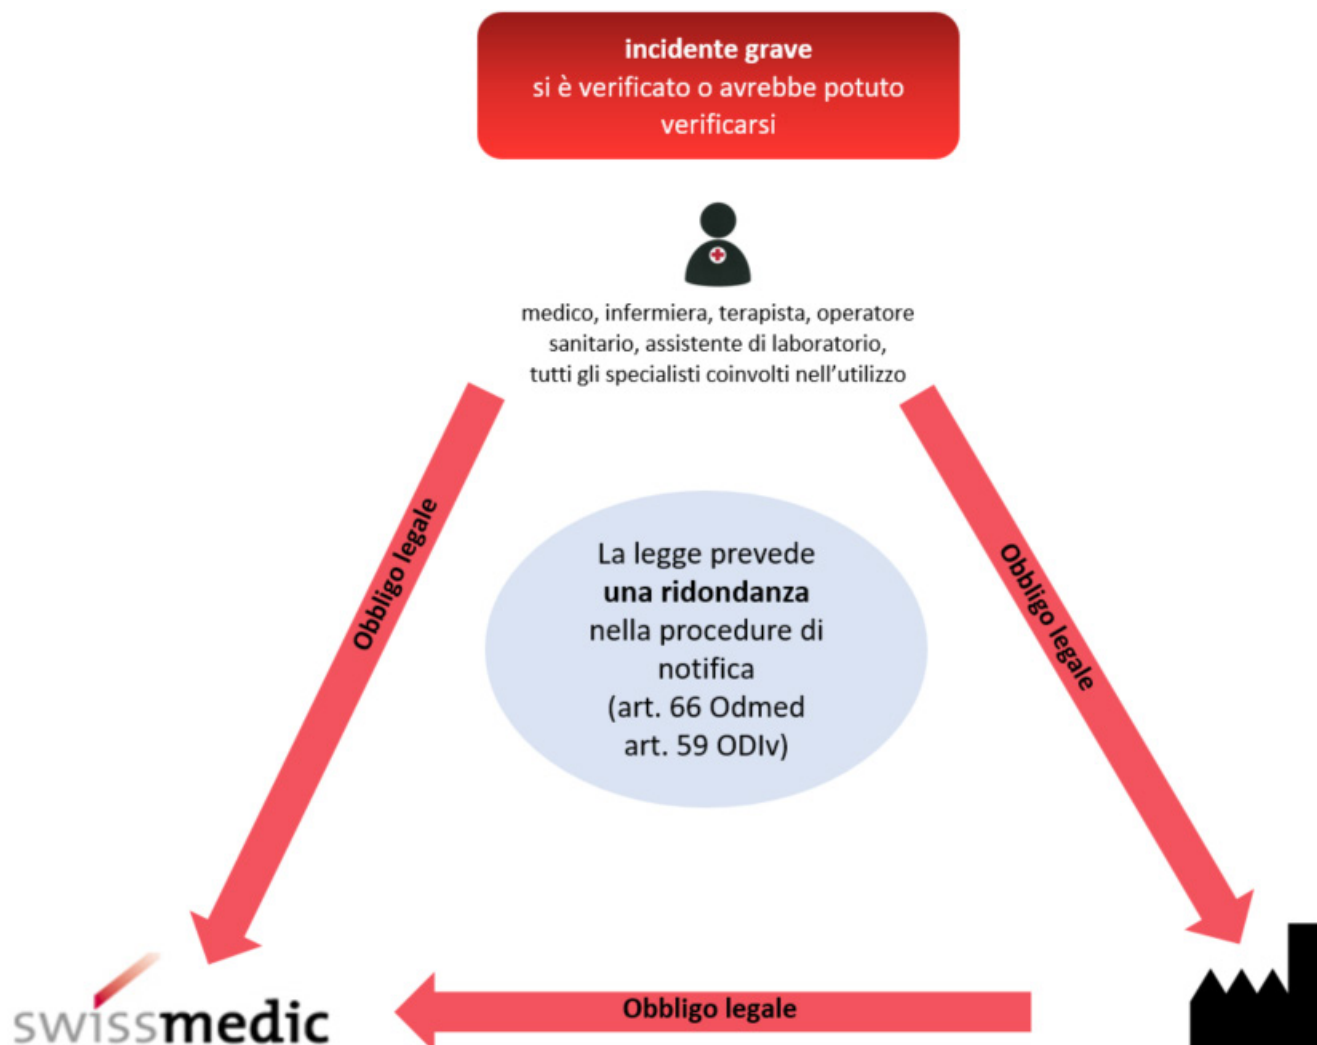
incidente grave
si è verificato o avrebbe potuto verificarsi

medico, infermiera, terapista, operatore sanitario, assistente di laboratorio, tutti gli specialisti coinvolti nell'utilizzo

Obbligo legale

La legge prevede **una ridondanza** nella procedure di notifica (art. 66 Odmed art. 59 ODIv)

Obbligo legale

swissmedic

Obbligo legale